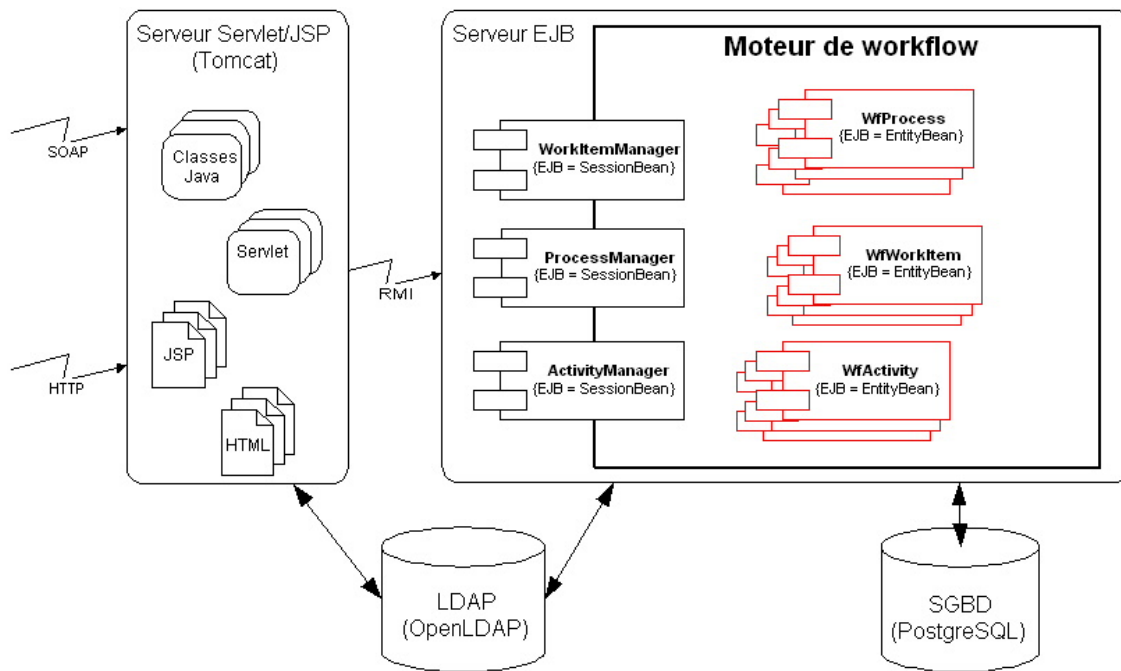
Serveur Servlet/JSP
(Tomcat)

SOAP

Classes
Java

Servlet

JSP

HTTP

HTML

RMI

Serveur EJB

Moteur de workflow

WorkItemManager
{EJB = SessionBean}

ProcessManager
{EJB = SessionBean}

ActivityManager
{EJB = SessionBean}

WfProcess
{EJB = EntityBean}

WfWorkItem
{EJB = EntityBean}

WfActivity
{EJB = EntityBean}

LDAP
(OpenLDAP)

SGBD
(PostgreSQL)